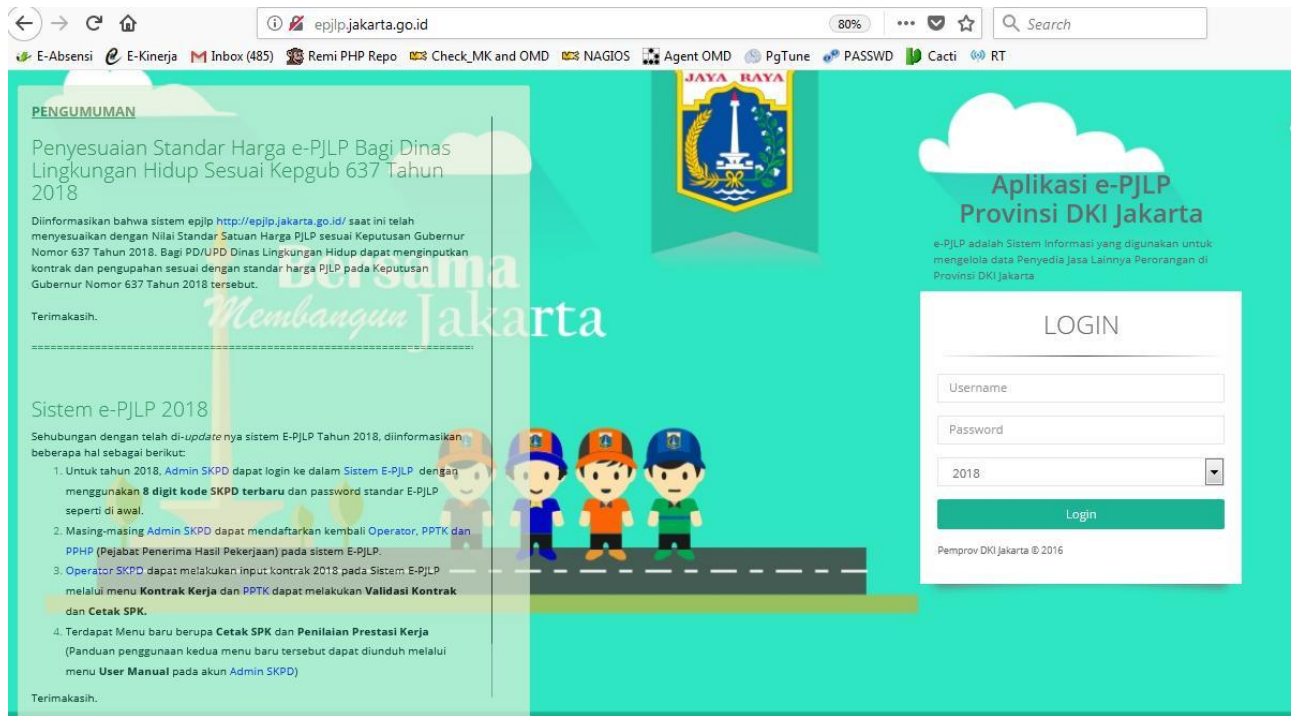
epjlp.jakarta.go.id 80% Search

E-Absensi E-Kinerja Inbox (485) Remi PHP Repo Check_MK and OMD NAGIOS Agent OMD PgTune PASSWD Cacti RT

PENGUMUMAN

Penyesuaian Standar Harga e-PJLP Bagi Dinas Lingkungan Hidup Sesuai Kepgub 637 Tahun 2018

Diinformasikan bahwa sistem epjlp http://epjlp.jakarta.go.id/ saat ini telah menyesuaikan dengan Nilai Standar Satuan Harga PJLP sesuai Keputusan Gubernur Nomor 637 Tahun 2018. Bagi PD/UPD Dinas Lingkungan Hidup dapat menginputkan kontrak dan pengupahan sesuai dengan standar harga PJLP pada Keputusan Gubernur Nomor 637 Tahun 2018 tersebut.

Terimakasih.

==================================================================

Sistem e-PJLP 2018

Sehubungan dengan telah di-update nya sistem E-PJLP Tahun 2018, diinformasikan beberapa hal sebagai berikut:

1. Untuk tahun 2018, Admin SKPD dapat login ke dalam Sistem E-PJLP dengan menggunakan 8 digit kode SKPD terbaru dan password standar E-PJLP seperti di awal.
2. Masing-masing Admin SKPD dapat mendaftarkan kembali Operator, PPTK dan PPHP (Pejabat Penerima Hasil Pekerjaan) pada sistem E-PJLP.
3. Operator SKPD dapat melakukan input kontrak 2018 pada Sistem E-PJLP melalui menu Kontrak Kerja dan PPTK dapat melakukan Validasi Kontrak dan Cetak SPK.
4. Terdapat Menu baru berupa Cetak SPK dan Penilaian Prestasi Kerja (Panduan penggunaan kedua menu baru tersebut dapat diunduh melalui menu User Manual pada akun Admin SKPD)

Terimakasih.

JAYA RAYA

Bersama Membangun Jakarta

Aplikasi e-PJLP Provinsi DKI Jakarta

e-PJLP adalah Sistem Informasi yang digunakan untuk mengelola data Penyedia Jasa Lainnya Perorangan di Provinsi DKI Jakarta

LOGIN

Username

Password

2018

Login

Pemprov DKI Jakarta © 2016